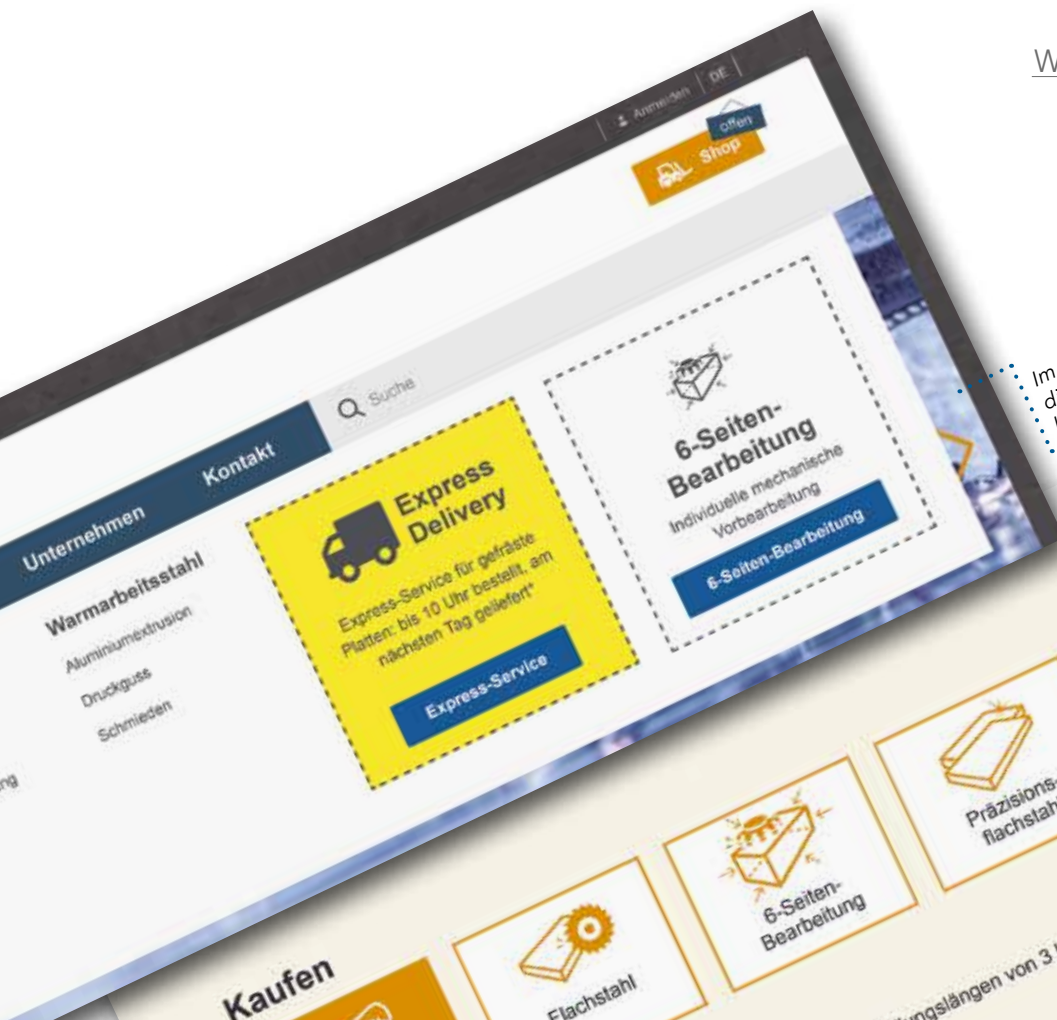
W

Anmelden DE

offen

Shop

Unternehmen

Kontakt

Suche

Warmarbeitsstahl

Aluminiumextrusion

Druckguss

Schmieden

Express Delivery

Express-Service für gefräste Platten: bis 10 Uhr bestellt, am nächsten Tag geliefert*

Express-Service

6-Seiten-Bearbeitung

Individuelle mechanische Vorbearbeitung

6-Seiten-Bearbeitung

Im
di
I

Kaufen

Flachstahl

6-Seiten-Bearbeitung

Präzisions-flachstahl

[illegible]ungslängen von 3 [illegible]